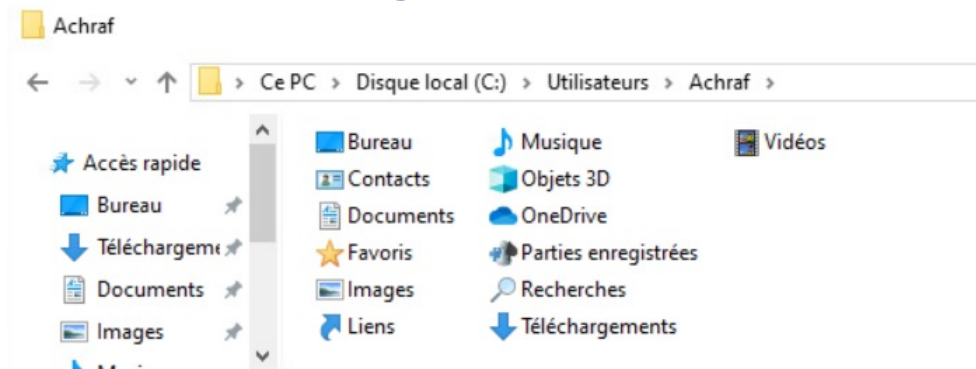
Achraf

Ce PC > Disque local (C:) > Utilisateurs > Achraf >

Accès rapide
Bureau
Téléchargeme
Documents
Images
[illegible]

Bureau
Contacts
Documents
Favoris
Images
Liens

Musique
Objets 3D
OneDrive
Parties enregistrées
Recherches
Téléchargements

Vidéos